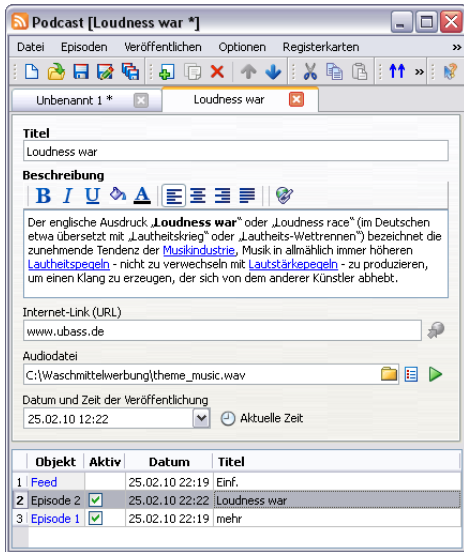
Podcast [Loudness war *]

Datei Episoden Veröffentlichen Optionen Registerkarten »

Unbenannt 1 * Loudness war

Titel
Loudness war

Beschreibung
B I U A

Der englische Ausdruck „**Loudness war**“ oder „Loudness race“ (im Deutschen etwa übersetzt mit „Lautheitskrieg“ oder „Lautheits-Wettrennen“) bezeichnet die zunehmende Tendenz der Musikindustrie, Musik in allmählich immer höheren Lautheitspegeln - nicht zu verwechseln mit Lautstärkepegeln - zu produzieren, um einen Klang zu erzeugen, der sich von dem anderer Künstler abhebt.

Internet-Link (URL)
www.ubass.de

Audiodatei
C:\Waschmittelwerbung\theme_music.wav

Datum und Zeit der Veröffentlichung
25.02.10 12:22 Aktuelle Zeit

| | Objekt | Aktiv | Datum | Titel |
|---|---|---|---|---|
| 1 | Feed | | 25.02.10 22:19 | Einf. |
| 2 | Episode 2 | ✓ | 25.02.10 22:22 | Loudness war |
| 3 | Episode 1 | ✓ | 25.02.10 22:19 | mehr |